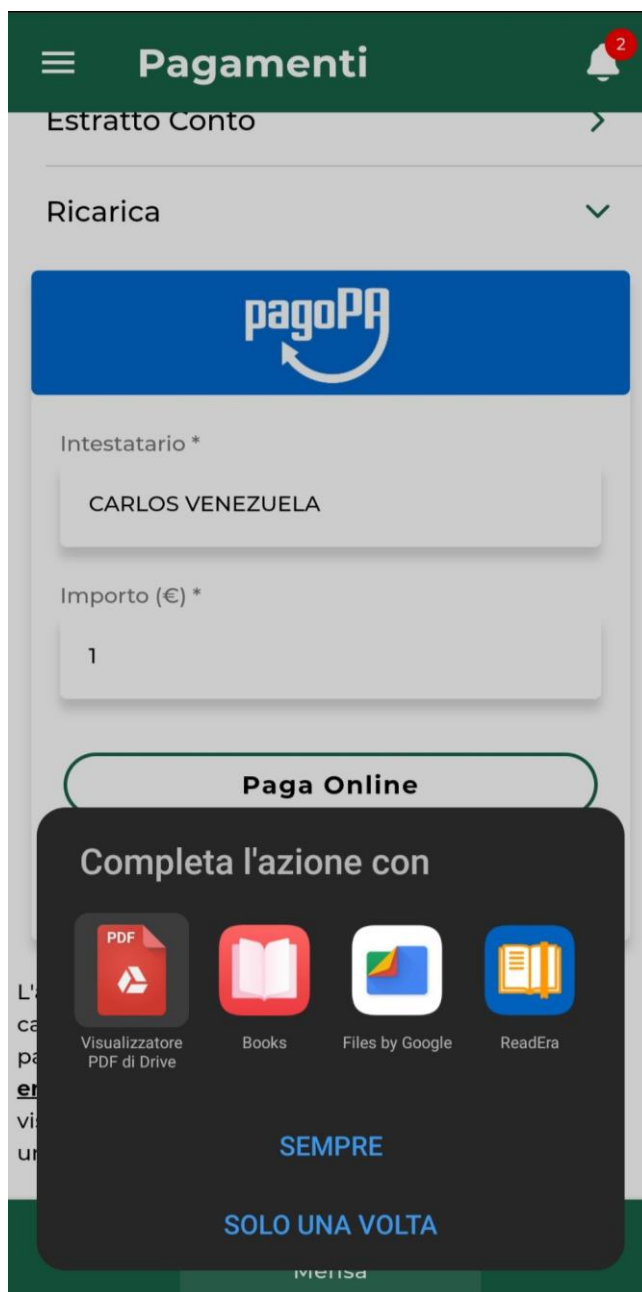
Pagamenti

2

Estratto Conto

Ricarica

pagoPA

Intestatario *

CARLOS VENEZUELA

Importo (€) *

1

Paga Online

Completa l'azione con

PDF

Visualizzatore PDF di Drive

Books

Files by Google

ReadEra

SEMPRE

SOLO UNA VOLTA

L'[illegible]
ca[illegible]
pa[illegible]
er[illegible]
vi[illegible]
ur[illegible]

Mensa